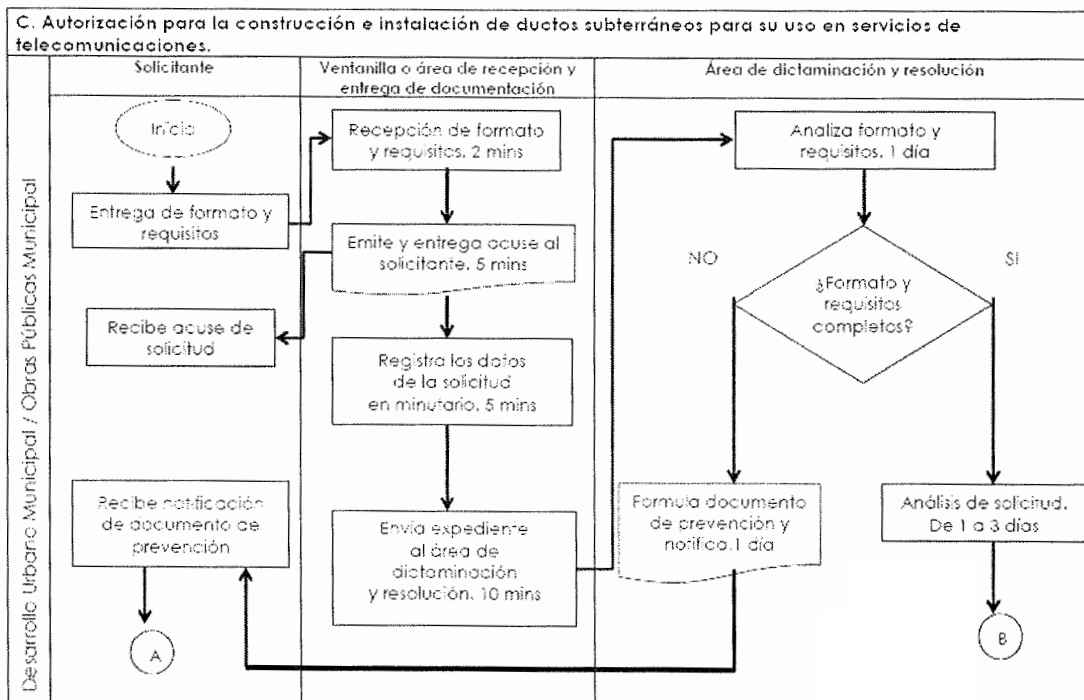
C. Autorización para la construcción e instalación de ductos subterráneos para su uso en servicios de telecomunicaciones.

Desarrollo Urbano Municipal / Obras Públicas Municipal

Solicitante

Ventanilla o área de recepción y entrega de documentación

Área de dictaminación y resolución

Inicio

Entrega de formato y requisitos

Recepción de formato y requisitos. 2 mins

Analiza formato y requisitos. 1 día

Emite y entrega acuse al solicitante. 5 mins

NO

SI

¿Formato y requisitos completos?

Recibe acuse de solicitud

Registra los datos de la solicitud en minutario. 5 mins

Recibe notificación de documento de prevención

Envía expediente al área de dictaminación y resolución. 10 mins

Formula documento de prevención y notifica.1 día

Análisis de solicitud. De 1 a 3 días

A

B